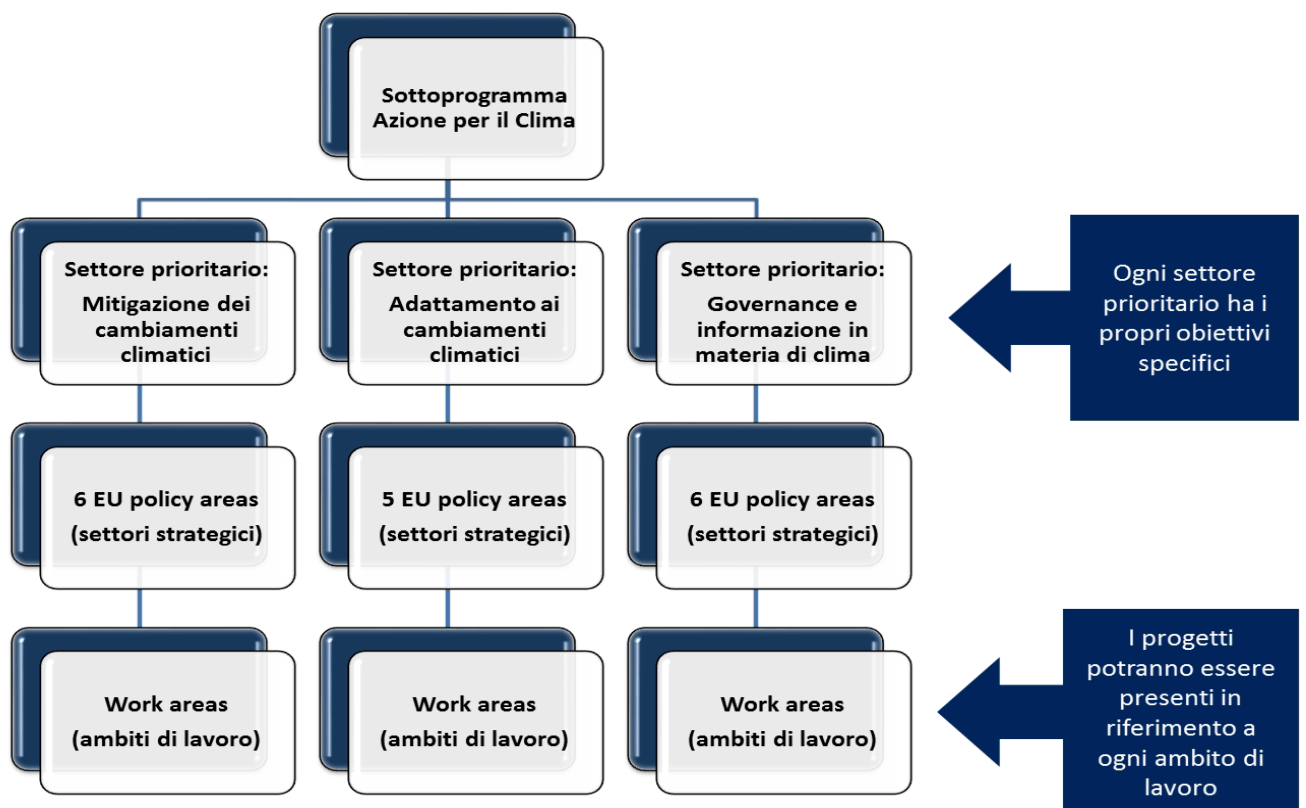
Sottoprogramma Azione per il Clima

Settore prioritario: Mitigazione dei cambiamenti climatici

Settore prioritario: Adattamento ai cambiamenti climatici

Settore prioritario: Governance e informazione in materia di clima

Ogni settore prioritario ha i propri obiettivi specifici

6 EU policy areas (settori strategici)

5 EU policy areas (settori strategici)

6 EU policy areas (settori strategici)

Work areas (ambiti di lavoro)

Work areas (ambiti di lavoro)

Work areas (ambiti di lavoro)

I progetti potranno essere presenti in riferimento a ogni ambito di lavoro